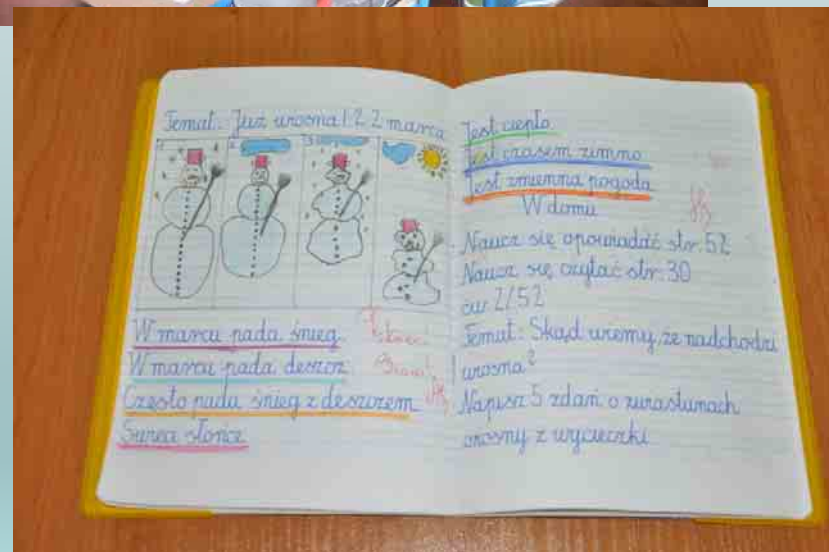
Temat: Już wiosna! 22 marca

W marcu pada śnieg.
W marcu pada deszcz.
Często pada śnieg z deszczem.
Świeci słońce.

Jest ciepło.
Jest czasem zimno.
Jest zmienna pogoda.
W domu
Naucz się opowiadać str. 52
Naucz się czytać str. 30
ćw. 2/52
Temat: Skąd wiemy, że nadchodzi wiosna?
Napisz 5 zdań o zwiastunach wiosny z wycieczki